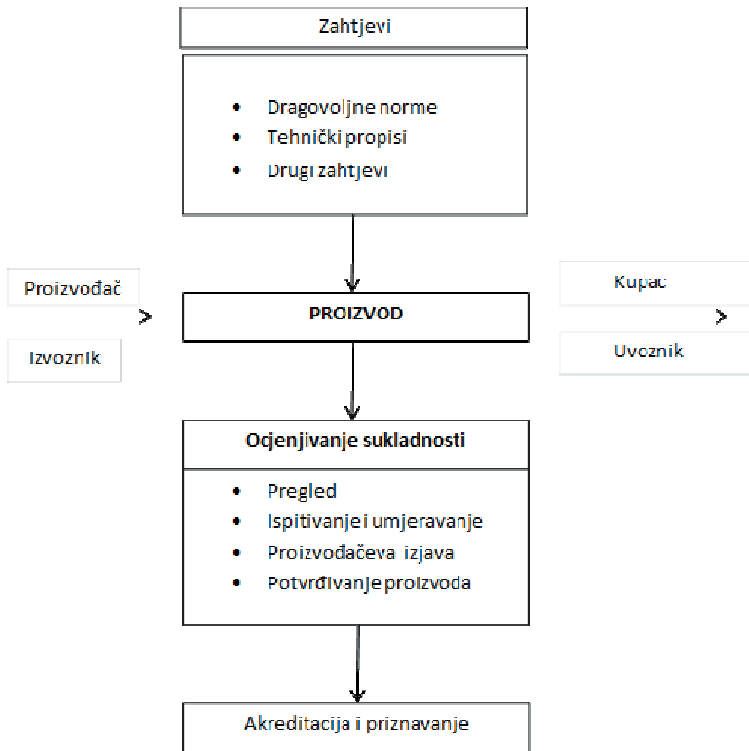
Zahtjevi

- Dragovoljne norme
- Tehnički propisi
- Drugi zahtjevi

Proizvođač

Izvoznik

PROIZVOD

Kupac

Uvoznik

Ocjenjivanje sukladnosti

- Pregled
- Ispitivanje i umjeravanje
- Proizvođačeva izjava
- Potvrđivanje proizvoda

Akreditacija i priznavanje